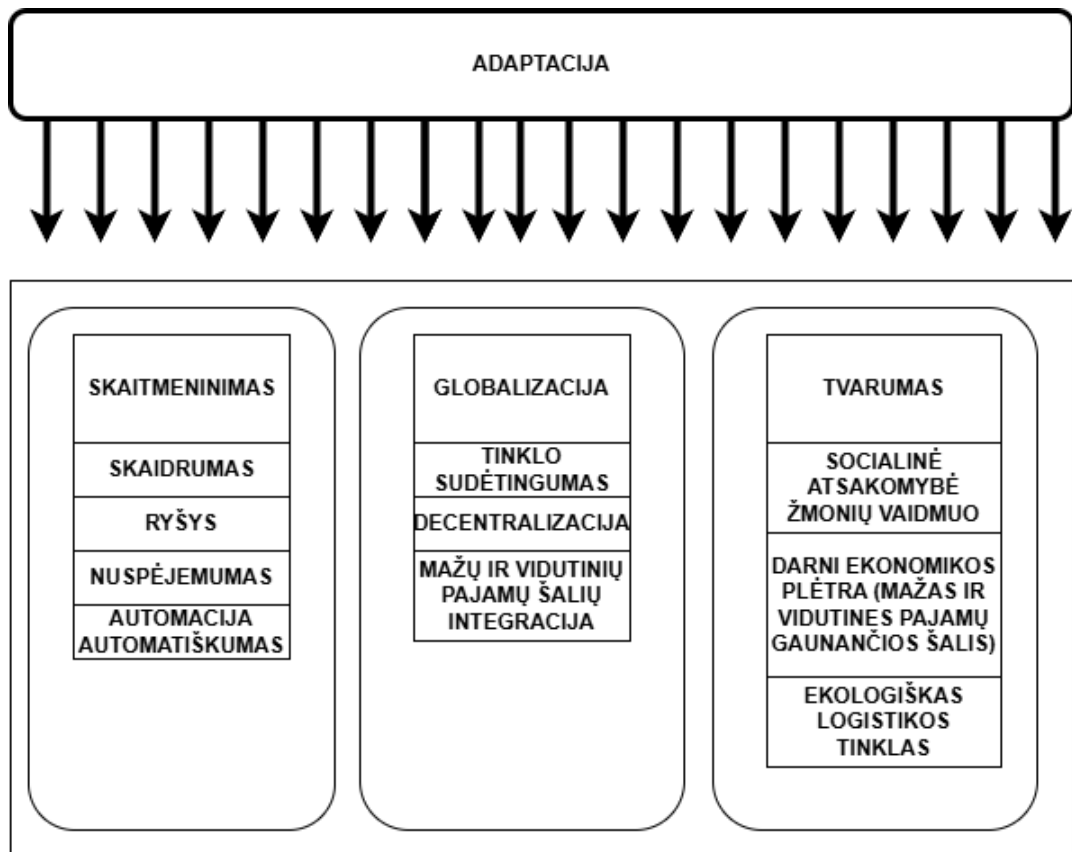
ADAPTACIJA

SKAITMENINIMAS

SKAIDRUMAS

RYŠYS

NUSPĖJEMUMAS

AUTOMACIJA AUTOMATIŠKUMAS

GLOBALIZACIJA

TINKLO SUDĖTINGUMAS

DECENTRALIZACIJA

MAŽŲ IR VIDUTINIŲ PAJAMŲ ŠALIŲ INTEGRACIJA

TVARUMAS

SOCIALINĖ ATSAKOMYBĖ ŽMONIŲ VAIDMUO

DARNI EKONOMIKOS PLĖTRA (MAŽAS IR VIDUTINES PAJAMŲ GAUNANČIOS ŠALIS)

EKOLOGIŠKAS LOGISTIKOS TINKLAS